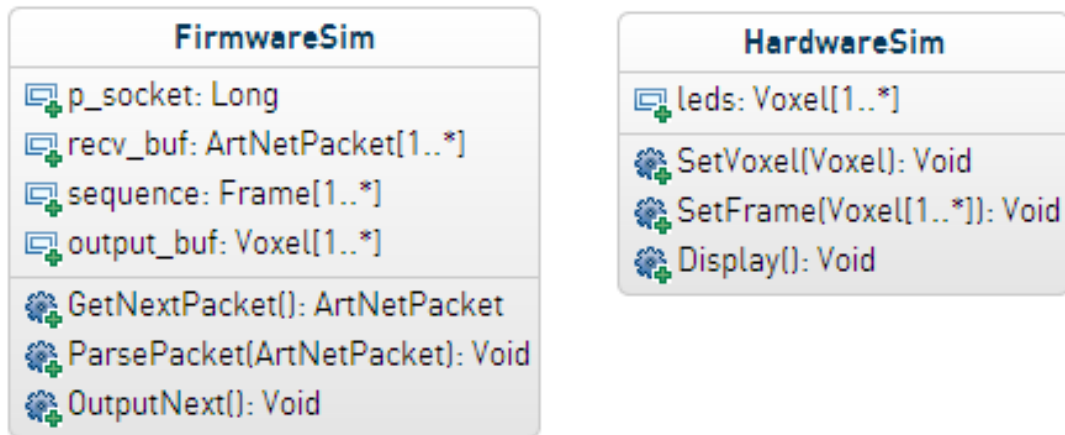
FirmwareSim

p_socket: Long
recv_buf: ArtNetPacket[1..*]
sequence: Frame[1..*]
output_buf: Voxel[1..*]

GetNextPacket(): ArtNetPacket
ParsePacket(ArtNetPacket): Void
OutputNext(): Void

HardwareSim

leds: Voxel[1..*]

SetVoxel(Voxel): Void
SetFrame(Voxel[1..*]): Void
Display(): Void